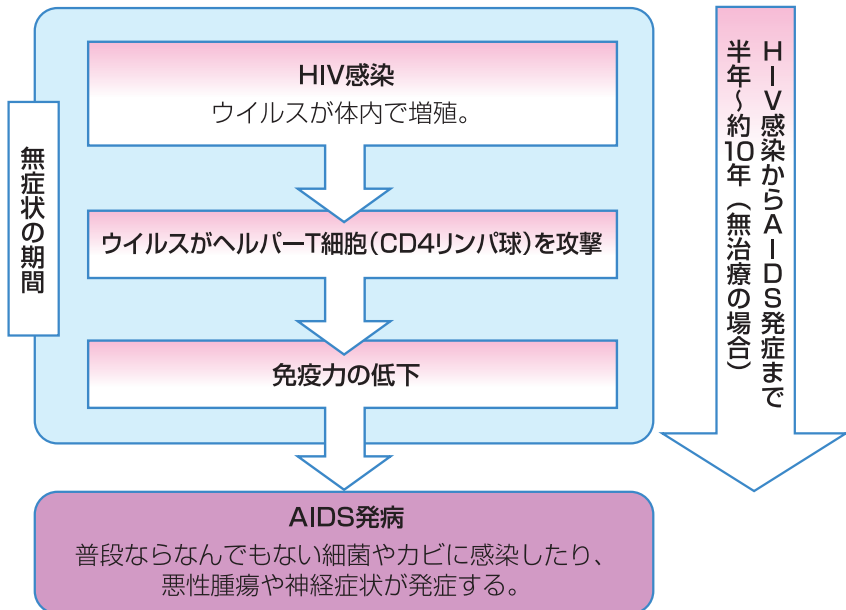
無症状の期間

HIV感染
ウイルスが体内で増殖。

ウイルスがヘルパーT細胞（CD4リンパ球）を攻撃

免疫力の低下

AIDS発病
普段ならなんでもない細菌やカビに感染したり、悪性腫瘍や神経症状が発症する。

HIV感染からAIDS発症まで半年～約10年（無治療の場合）